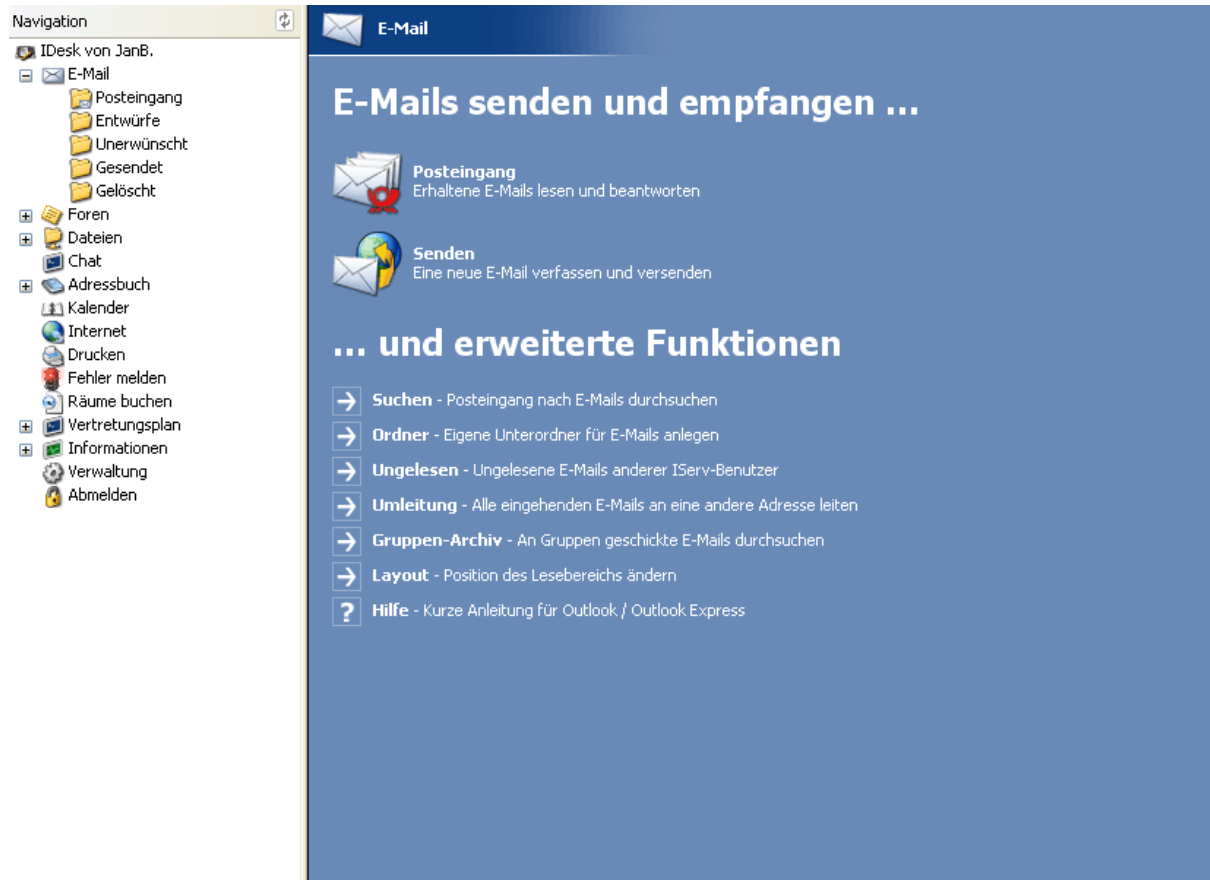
Navigation

IDesk von JanB.
E-Mail
Posteingang
Entwürfe
Unerwünscht
Gesendet
Gelöscht
Foren
Dateien
Chat
Adressbuch
Kalender
Internet
Drucken
Fehler melden
Räume buchen
Vertretungsplan
Informationen
Verwaltung
Abmelden

E-Mail

E-Mails senden und empfangen ...

Posteingang
Erhaltene E-Mails lesen und beantworten

Senden
Eine neue E-Mail verfassen und versenden

... und erweiterte Funktionen

Suchen - Posteingang nach E-Mails durchsuchen

Ordner - Eigene Unterordner für E-Mails anlegen

Ungelesen - Ungelesene E-Mails anderer IServ-Benutzer

Umleitung - Alle eingehenden E-Mails an eine andere Adresse leiten

Gruppen-Archiv - An Gruppen geschickte E-Mails durchsuchen

Layout - Position des Lesebereichs ändern

Hilfe - Kurze Anleitung für Outlook / Outlook Express